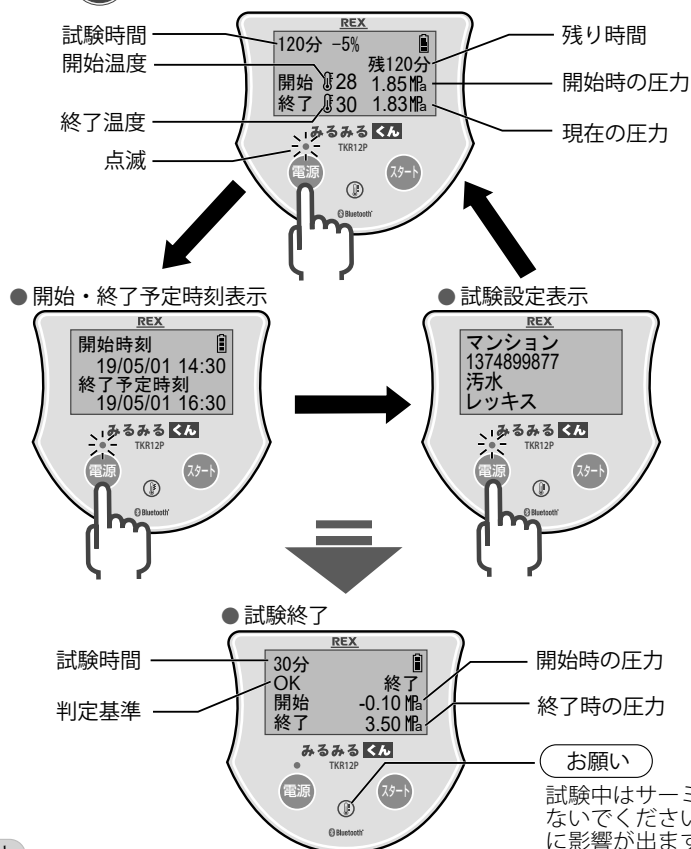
REX
120分 -5%
残120分
開始 28 1.85MPa
終了 30 1.83MPa
試験時間
開始温度
終了温度
点滅
残り時間
開始時の圧力
現在の圧力
みるみるくん
TKR12P
電源
スタート
Bluetooth

● 開始・終了予定時刻表示
REX
開始時刻
19/05/01 14:30
終了予定時刻
19/05/01 16:30
みるみるくん
TKR12P
電源
スタート
Bluetooth

● 試験設定表示
REX
マンション
1374899877
汚水
レッキス
みるみるくん
TKR12P
電源
スタート
Bluetooth

● 試験終了
REX
30分
OK 終了
開始 -0.10 MPa
終了 3.50 MPa
試験時間
判定基準
開始時の圧力
終了時の圧力
みるみるくん
TKR12P
電源
スタート
Bluetooth

お願い
試験中はサーミ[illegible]
ないでください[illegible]
に影響が出ます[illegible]